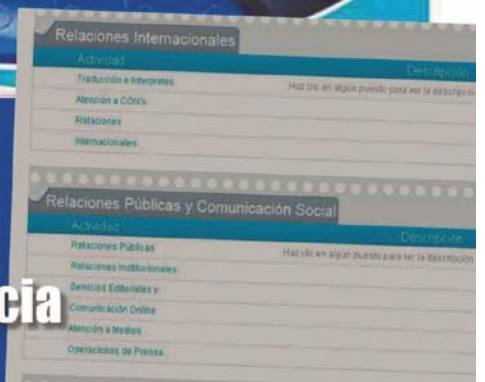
Relaciones Internacionales

| Actividad | Descripción |
|---|---|
| Traducción e Intérpretes | Haz clic en algún puesto para ver la descripción |
| Atención a CDN's | |
| Relaciones | |
| Internacionales | |

Relaciones Públicas y Comunicación Social

| Actividad | Descripción |
|---|---|
| Relaciones Públicas | Haz clic en algún puesto para ver la descripción |
| Relaciones Institucionales | |
| Servicios Editoriales y | |
| Comunicación Online | |
| Atención a Medios | |
| Operaciones de Prensa | |

cia